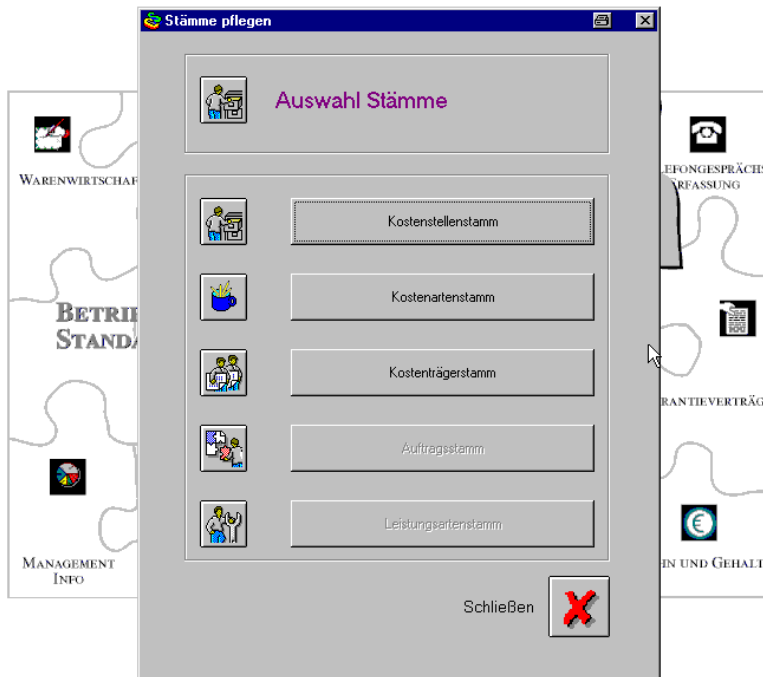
Stämme pflegen

Auswahl Stämme

Kostenstellenstamm

Kostenartenstamm

Kostenträgerstamm

Auftragsstamm

Leistungsartenstamm

Schließen

WARENWIRTSCHAF

BETRIE
STANDA

MANAGEMENT
INFO

LEFONGESPRÄCHS
RFASSUNG

RANTIEVERTRÄG

IN UND GEHALT